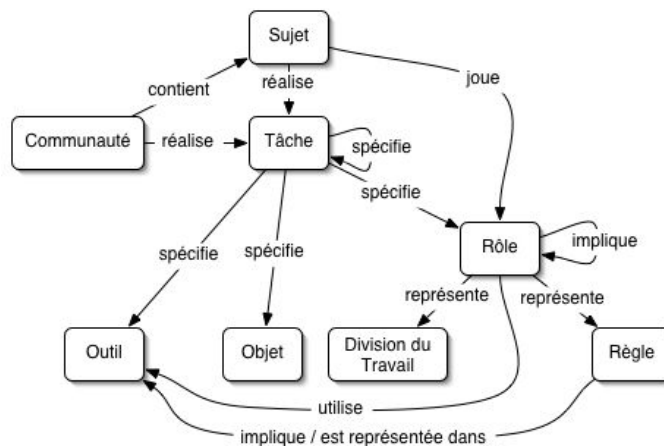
Sujet
contient
réalise
joue
Communauté
réalise
Tâche
spécifie
spécifie
spécifie
spécifie
Rôle
implique
représente
représente
Outil
Objet
Division du Travail
Règle
utilise
implique / est représentée dans